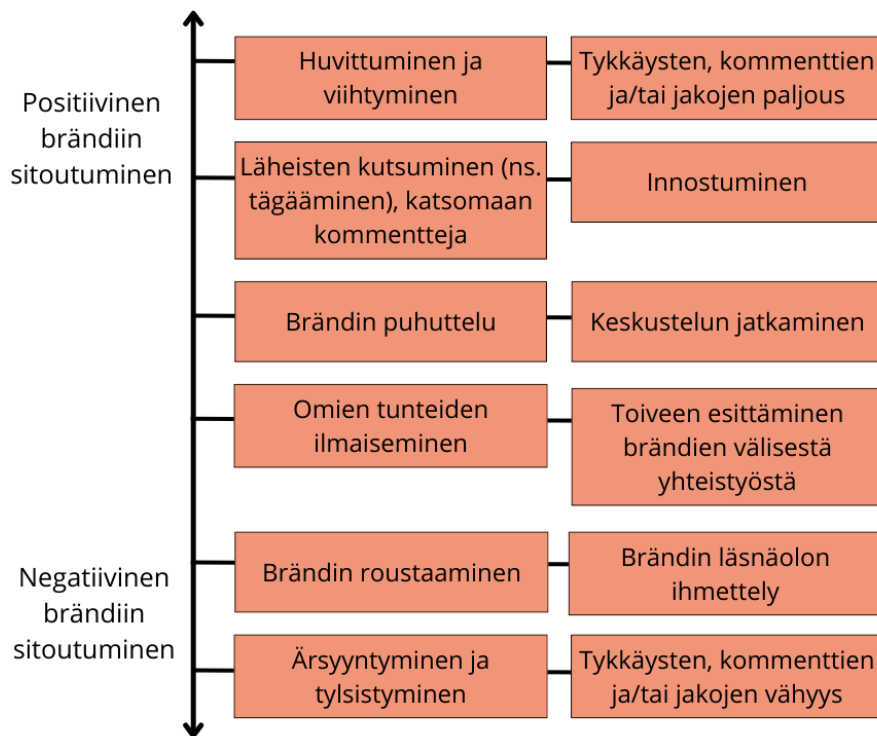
Positiivinen brändiin sitoutuminen

Huvittuminen ja viihtyminen

Tykkäysten, kommenttien ja/tai jakojen paljous

Läheisten kutsuminen (ns. tägääminen), katsomaan kommentteja

Innostuminen

Brändin puhuttelu

Keskustelun jatkaminen

Omien tunteiden ilmaiseminen

Toiveen esittäminen brändien välisestä yhteistyöstä

Negatiivinen brändiin sitoutuminen

Brändin roustaaminen

Brändin läsnäolon ihmettely

Ärsyyntyminen ja tylsistyminen

Tykkäysten, kommenttien ja/tai jakojen vähyys